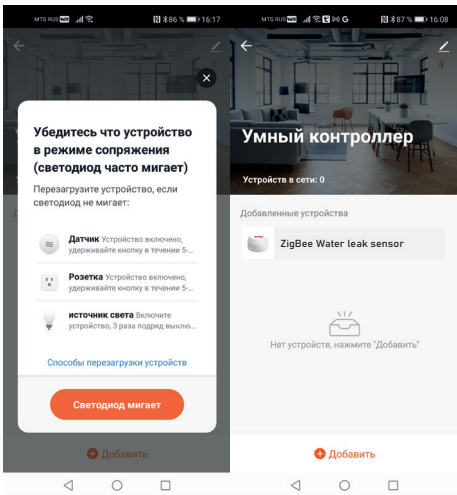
MTS RUS 86 % 16:17

Убедитесь что устройство в режиме сопряжения (светодиод часто мигает)

Перезагрузите устройство, если светодиод не мигает:

Датчик Устройство включено, удерживайте кнопку в течении 5-...

Розетка Устройство включено, удерживайте кнопку в течении 5-...

источник света Включите устройство, 3 раза подряд выклю...

Способы перезагрузки устройств

Светодиод мигает

Добавить

MTS RUS 87 % 16:08

Умный контроллер

Устройств в сети: 0

Добавленные устройства

ZigBee Water leak sensor

Нет устройств, нажмите "Добавить"

Добавить